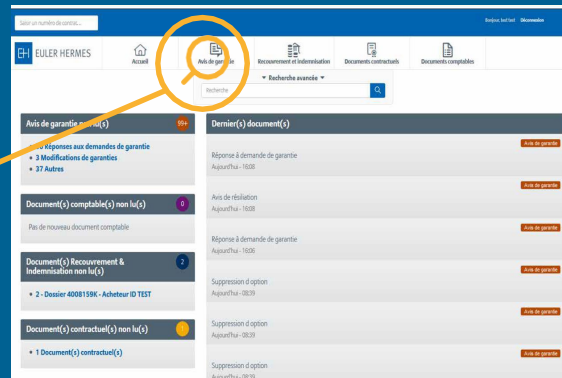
Saisir un numéro de contrat...

Bonjour, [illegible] Déconnexion

EULER HERMES

Accueil

Avis de garantie

Recouvrement et indemnisation

Documents contractuels

Documents comptables

▼ Recherche avancée ▼

Recherche

Avis de garantie non lu(s) 99+

• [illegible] Réponses aux demandes de garantie
• 3 Modifications de garanties
• 37 Autres

Document(s) comptable(s) non lu(s) 0

Pas de nouveau document comptable

Document(s) Recouvrement & Indemnisation non lu(s) 2

• 2 - Dossier 4008159K - Acheteur ID TEST

Document(s) contractuel(s) non lu(s) 1

• 1 Document(s) contractuel(s)

Dernier(s) document(s)

Avis de garantie
Réponse à demande de garantie
Aujourd'hui - 16:08

Avis de garantie
Avis de résiliation
Aujourd'hui - 16:08

Avis de garantie
Réponse à demande de garantie
Aujourd'hui - 16:06

Avis de garantie
Suppression d'option
Aujourd'hui - 08:39

Avis de garantie
Suppression d'option
Aujourd'hui - 08:39

Avis de garantie
Suppression d'option
Aujourd'hui - 08:39